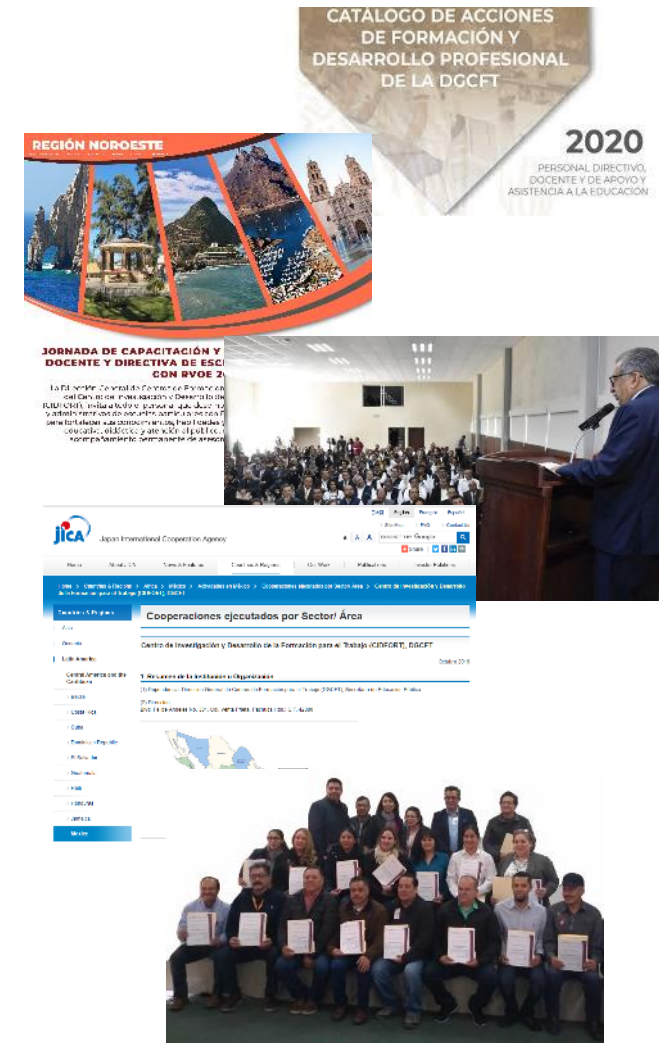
CATÁLOGO DE ACCIONES DE FORMACIÓN Y DESARROLLO PROFESIONAL DE LA DGCFT

2020

PERSONAL DIRECTIVO, DOCENTE Y DE APOYO Y ASISTENCIA A LA EDUCACIÓN

REGIÓN NOROESTE

JORNADA DE CAPACITACIÓN Y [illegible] DOCENTE Y DIRECTIVA DE ESC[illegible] CON RVOE 2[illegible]

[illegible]

JICA Japan International Cooperation Agency

Countries & Regions

Cooperaciones ejecutados por Sector/ Área

Centro de Investigación y Desarrollo de la Formación para el Trabajo (CIDFORT), DGCFT

1. Resumen de la Institución u Organización

Área

Latin America

Cuba

Mexico

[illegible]